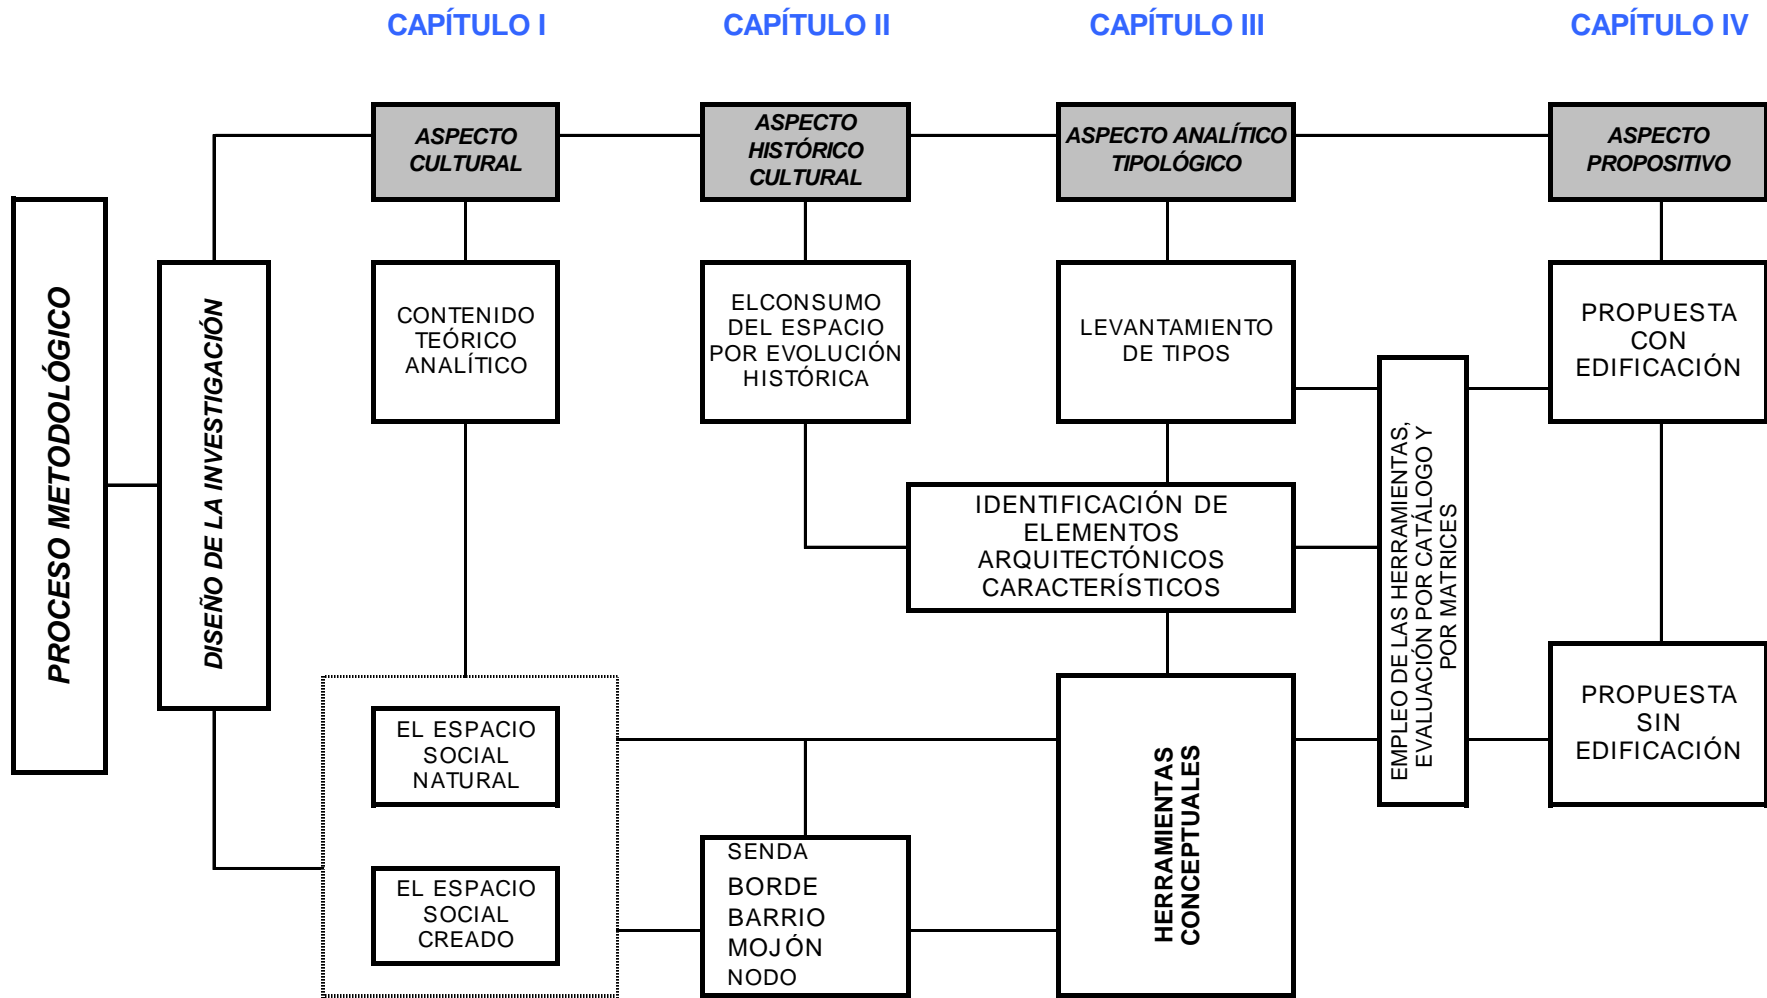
CAPÍTULO I
CAPÍTULO II
CAPÍTULO III
CAPÍTULO IV

PROCESO METODOLÓGICO

DISEÑO DE LA INVESTIGACIÓN

ASPECTO CULTURAL

ASPECTO HISTÓRICO CULTURAL

ASPECTO ANALÍTICO TIPOLÓGICO

ASPECTO PROPOSITIVO

CONTENIDO TEÓRICO ANALÍTICO

ELCONSUMO DEL ESPACIO POR EVOLUCIÓN HISTÓRICA

LEVANTAMIENTO DE TIPOS

PROPUESTA CON EDIFICACIÓN

IDENTIFICACIÓN DE ELEMENTOS ARQUITECTÓNICOS CARACTERÍSTICOS

EMPLEO DE LAS HERRAMIENTAS, EVALUACIÓN POR CATÁLOGO Y POR MATRICES

EL ESPACIO SOCIAL NATURAL

EL ESPACIO SOCIAL CREADO

HERRAMIENTAS CONCEPTUALES

PROPUESTA SIN EDIFICACIÓN

SENDA
BORDE
BARRIO
MOJÓN
NODO